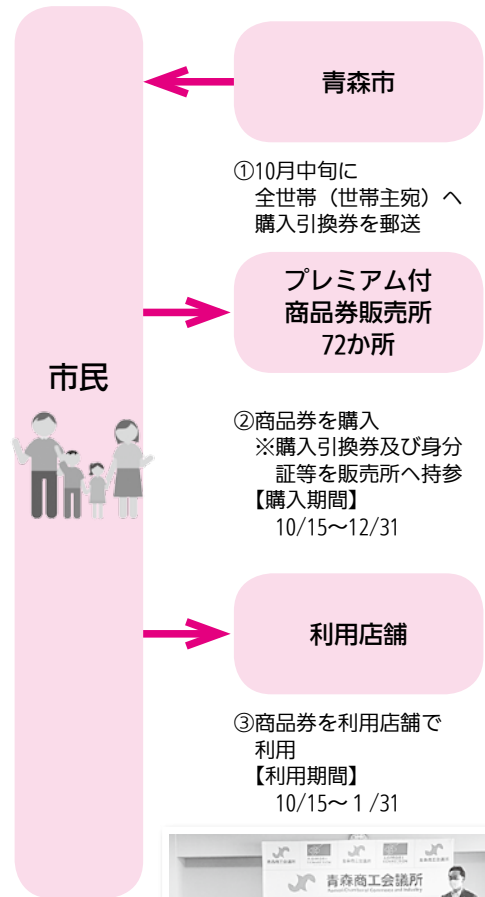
市民

青森市

①10月中旬に
全世帯（世帯主宛）へ
購入引換券を郵送

プレミアム付
商品券販売所
72か所

②商品券を購入
※購入引換券及び身分証等を販売所へ持参
【購入期間】
10/15～12/31

利用店舗

③商品券を利用店舗で利用
【利用期間】
10/15～1 /31

青森商工会議所